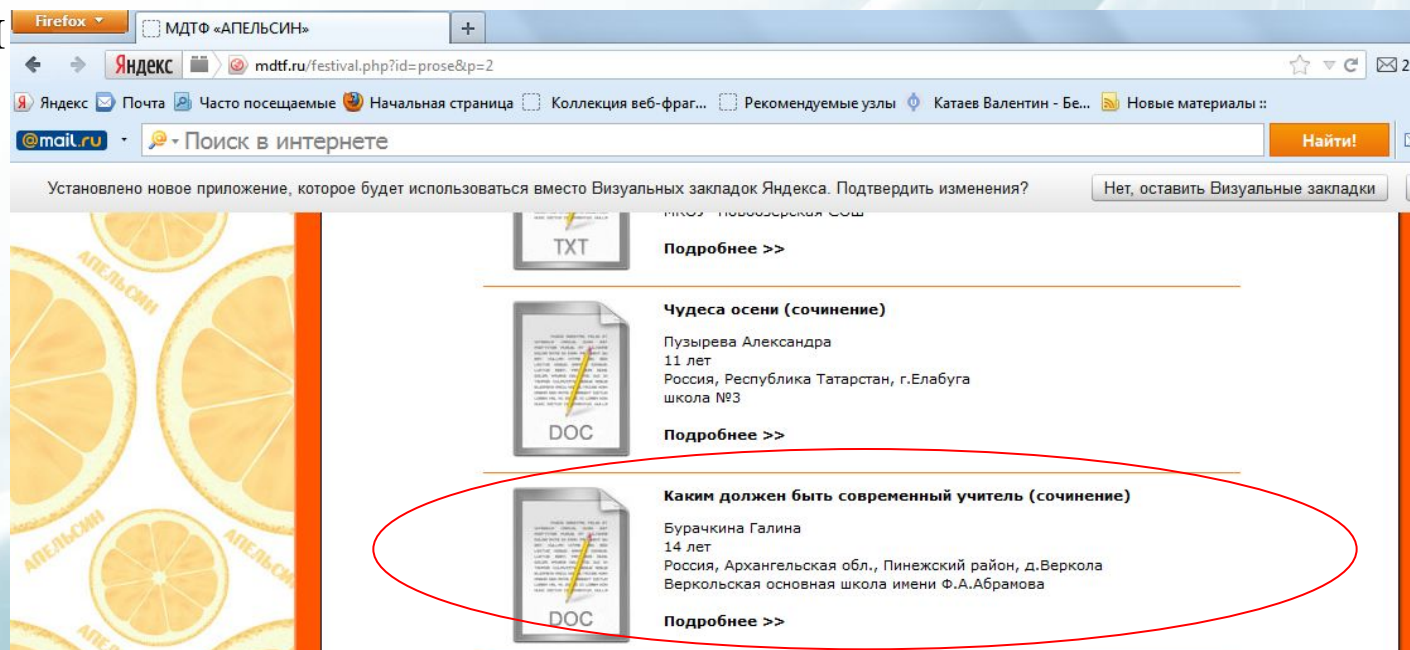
Firefox
МДТФ «АПЕЛЬСИН»
+
Яндекс
mdtf.ru/festival.php?id=prose&p=2
Яндекс Почта Часто посещаемые Начальная страница Коллекция веб-фраг... Рекомендуемые узлы Катаев Валентин - Бе... Новые материалы ::
@mail.ru
Поиск в интернете
Найти!
Установлено новое приложение, которое будет использоваться вместо Визуальных закладок Яндекса. Подтвердить изменения?
Нет, оставить Визуальные закладки

АПЕЛЬСИН
АПЕЛЬСИН
АПЕЛЬСИН

TXT
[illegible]
Подробнее >>

DOC
Чудеса осени (сочинение)

Пузырева Александра
11 лет
Россия, Республика Татарстан, г.Елабуга
школа №3

Подробнее >>

DOC
Каким должен быть современный учитель (сочинение)

Бурачкина Галина
14 лет
Россия, Архангельская обл., Пинежский район, д.Веркола
Веркольская основная школа имени Ф.А.Абрамова

Подробнее >>